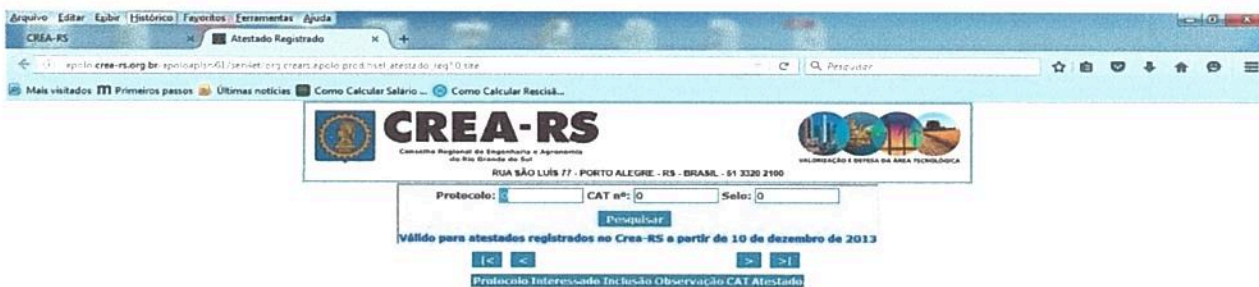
Arquivo Editar Exibir Histórico Favoritos Ferramentas Ajuda

CREA-RS × Atestado Registrado × +

apolo.crea-rs.org.br/apoloaplsn61/servlet/org.crears.apolo.prod.hsel_atestado_req?0.site

Pesquisar

Mais visitados Primeiros passos Últimas notícias Como Calcular Salário ... Como Calcular Rescisã...

CREA-RS

Conselho Regional de Engenharia e Agronomia do Rio Grande do Sul

VALORIZAÇÃO E DEFESA DA ÁREA TECNOLÓGICA

RUA SÃO LUÍS 77 - PORTO ALEGRE - RS - BRASIL - 51 3320 2100

Protocolo: 0 CAT nº: 0 Selo: 0

Pesquisar

Válido para atestados registrados no Crea-RS a partir de 10 de dezembro de 2013

|< < > >|

Protocolo Interessado Inclusão Observação CAT Atestado